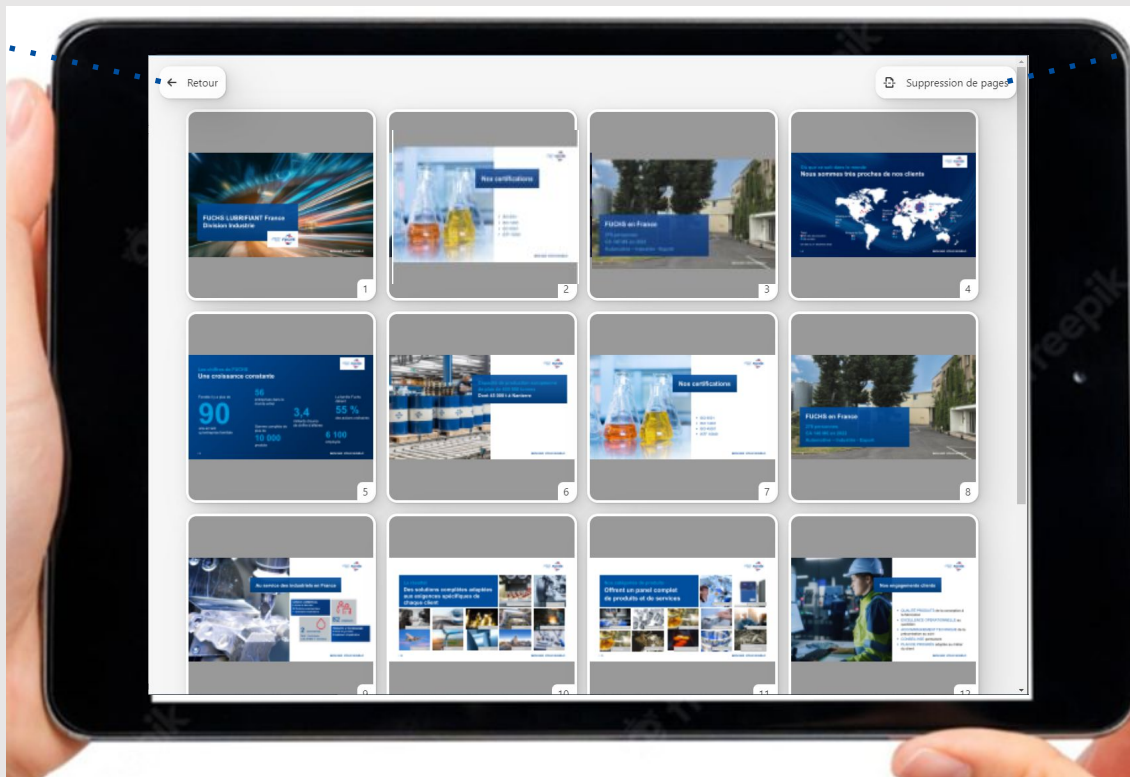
Retour

Suppression de pages

FUCHS LUBRIFIANT France
Division Industrie

1

Nos certifications

2

FUCHS en France

3

Nous sommes très proches de nos clients

4

Une croissance constante

90

56

3,4

55 %

10 000

6 100

5

6

Nos certifications

7

FUCHS en France

8

Au service des industriels en France

9

Des solutions complètes adaptées aux exigences spécifiques de chaque client

10

Offrent un panel complet de produits et de services

11

Nos engagements clients

12